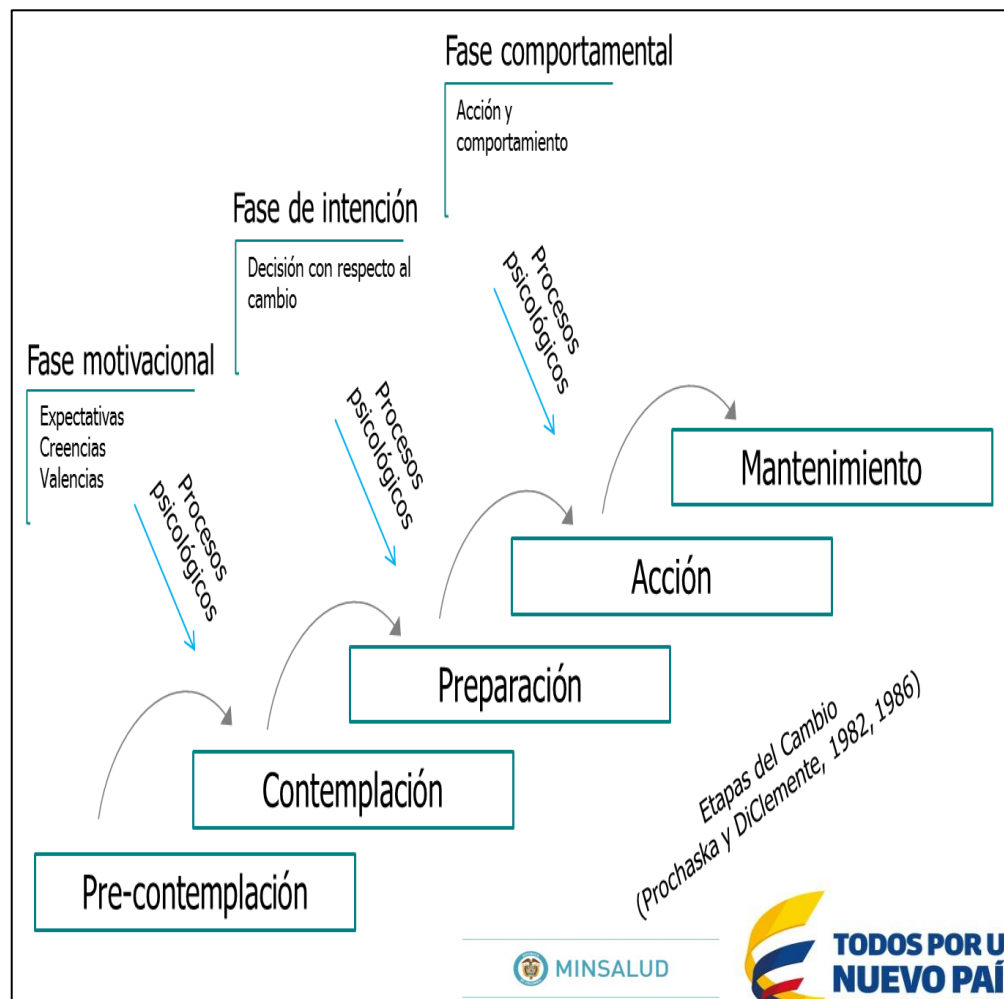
Fase comportamental

Acción y comportamiento

Fase de intención

Decisión con respecto al cambio

Fase motivacional

Expectativas
Creencias
Valencias

Procesos psicológicos

Procesos psicológicos

Procesos psicológicos

Mantenimiento

Acción

Preparación

Contemplación

Pre-contemplación

Etapas del Cambio
(Prochaska y DiClemente, 1982, 1986)

MINSALUD

TODOS POR U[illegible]
NUEVO PAÍ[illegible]